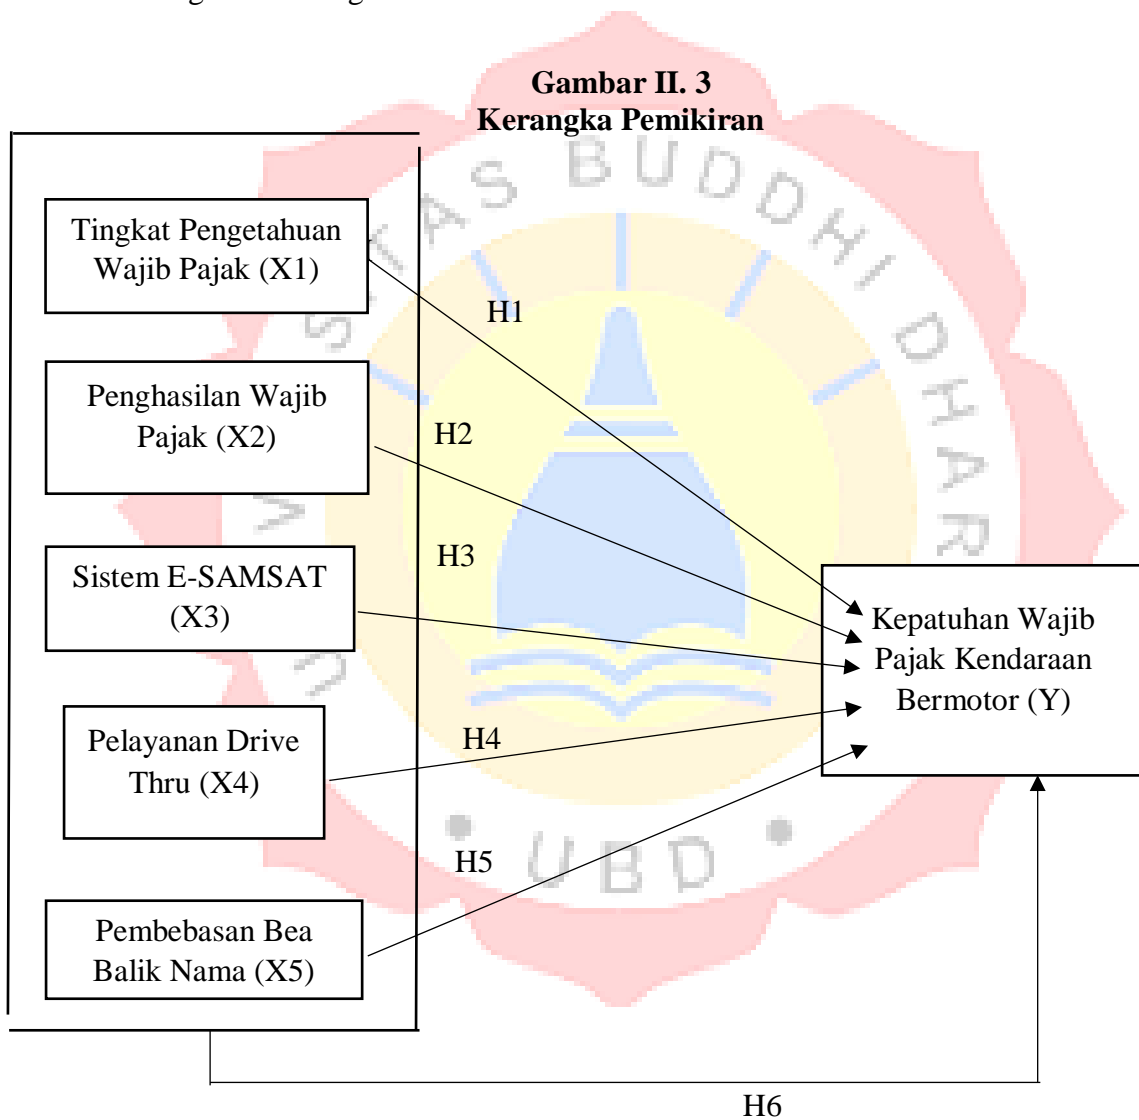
Gambar II. 3
Kerangka Pemikiran

Tingkat Pengetahuan Wajib Pajak (X1)

H1

Penghasilan Wajib Pajak (X2)

H2

Sistem E-SAMSAT (X3)

H3

Pelayanan Drive Thru (X4)

H4

H5

Pembebasan Bea Balik Nama (X5)

Kepatuhan Wajib Pajak Kendaraan Bermotor (Y)

H6

UNIVERSITAS BUDDHI DHARMA

UBD